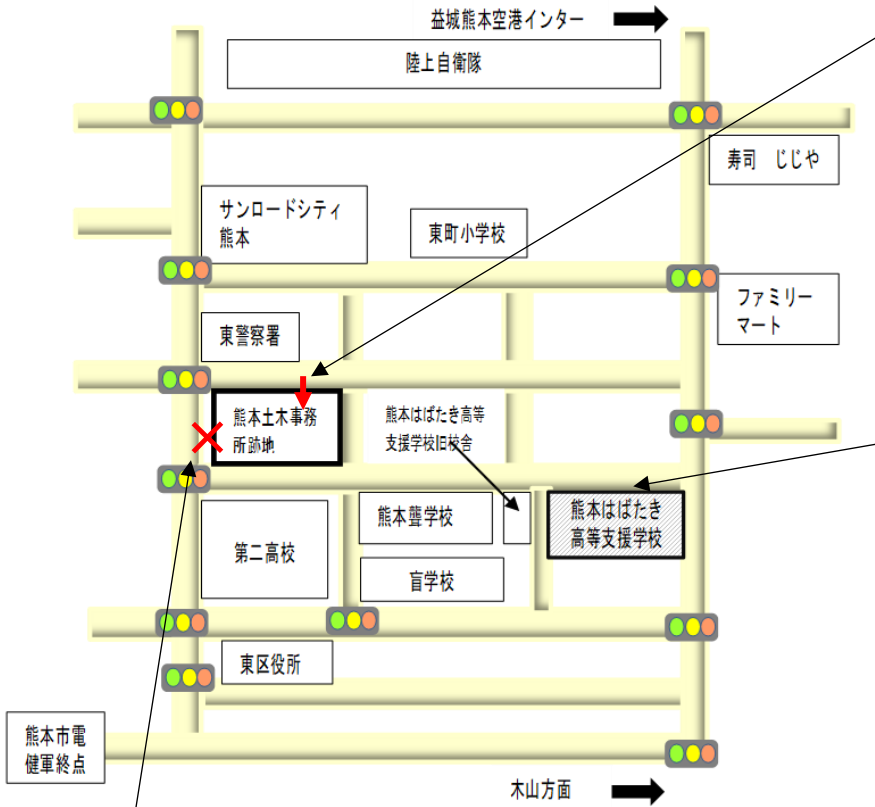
益城熊本空港インター

陸上自衛隊

寿司　じじや

サンロードシティ熊本

東町小学校

ファミリーマート

東警察署

熊本土木事務所跡地

熊本はばたき高等支援学校旧校舎

熊本はばたき高等支援学校

第二高校

熊本聾学校

盲学校

東区役所

熊本市電健軍終点

木山方面